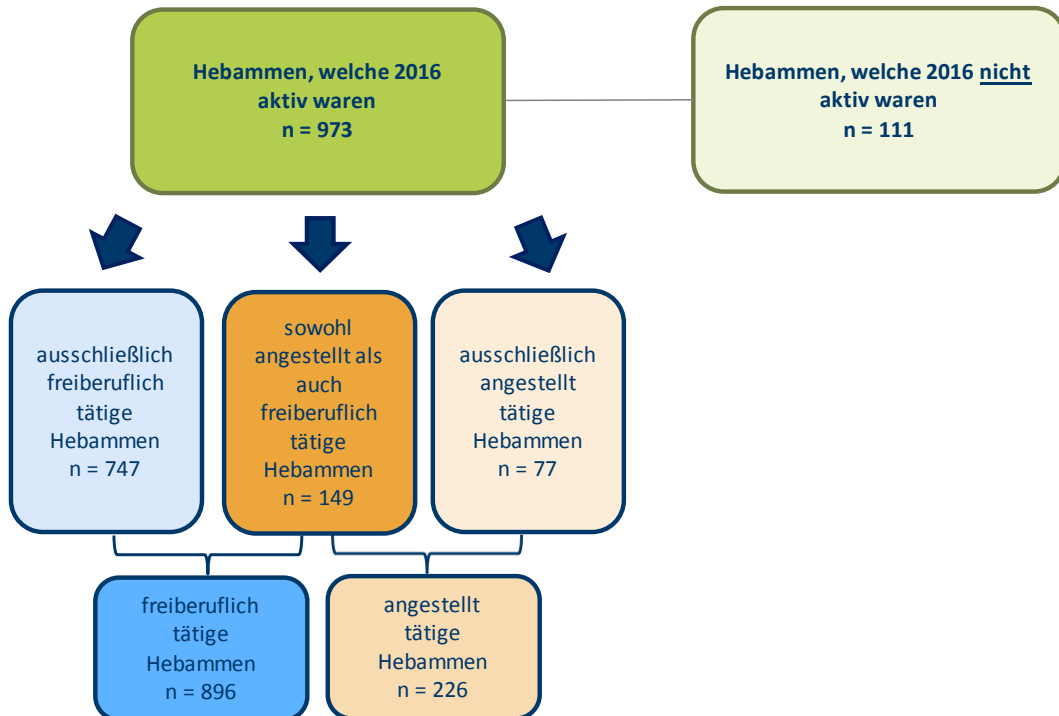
Hebammen, welche 2016 aktiv waren
n = 973

Hebammen, welche 2016 nicht aktiv waren
n = 111

ausschließlich freiberuflich tätige Hebammen
n = 747

sowohl angestellt als auch freiberuflich tätige Hebammen
n = 149

ausschließlich angestellt tätige Hebammen
n = 77

freiberuflich tätige Hebammen
n = 896

angestellt tätige Hebammen
n = 226